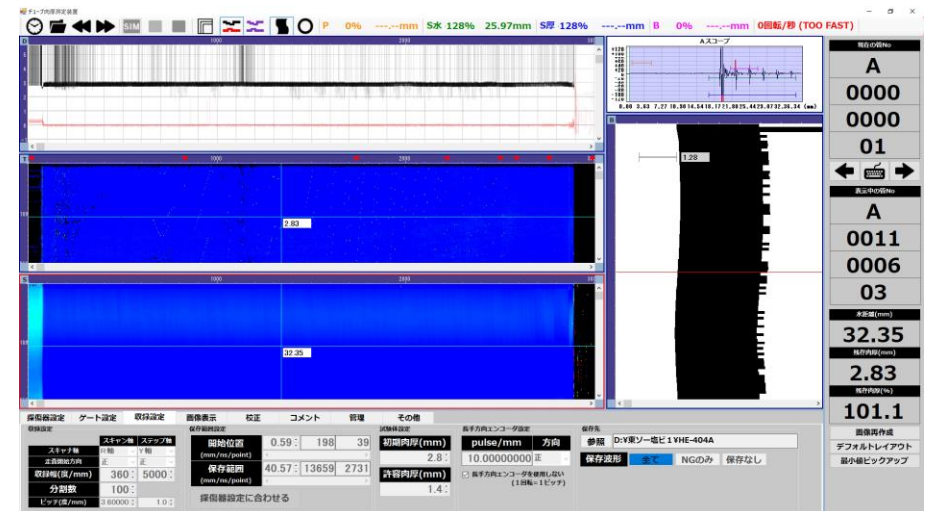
チューブ肉厚測定装置

SIM P 0% ---.--mm S水 128% 25.97mm S厚 128% ---.--mm B 0% ---.--mm 0回転/秒 (TOO FAST)

A

1000 2000

T

1000 2000

2.83

S

32.35

Aスコープ

B

1.28

現在の管No
A
0000
0000
01

表示中の管No
A
0011
0006
03

水距離(mm)
32.35
残存肉厚(mm)
2.83
残存肉厚(%)
101.1
画像再作成
デフォルトレイアウト
最小値ピックアップ

探傷器設定 ゲート設定 収録設定 画像表示 校正 コメント 管理 その他

収録設定
スキャン軸 ステップ軸
スキャナ軸 X軸 Y軸
正負回転方向 正 正
収録幅(度/mm) 360 5000
分割数 100
ピッチ(度/mm) 3.60000 1.0

保存範囲設定
開始位置 (mm/ns/point) 0.59 198 39
保存範囲 (mm/ns/point) 40.57 13659 2731
探傷器設定に合わせる

試験体設定
初期肉厚(mm) 2.8
許容肉厚(mm) 1.4

長手方向エンコーダ設定
pulse/mm 方向
10.00000000 正
長手方向エンコーダを使用しない (1回転=1ピッチ)

保存先
参照 D:¥東ソー塩ビ1¥HE-404A
保存波形 全て NGのみ 保存なし